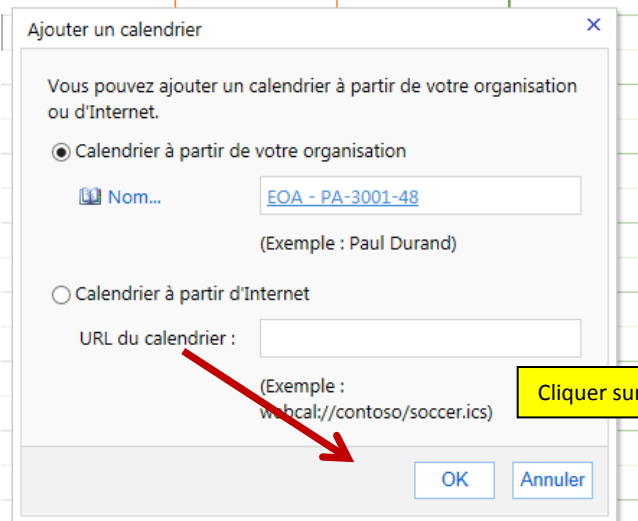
Ajouter un calendrier

×

Vous pouvez ajouter un calendrier à partir de votre organisation ou d'Internet.

Calendrier à partir de votre organisation

Nom...

EOA - PA-3001-48

(Exemple : Paul Durand)

Calendrier à partir d'Internet

URL du calendrier :

(Exemple : webcal://contoso/soccer.ics)

Cliquer sur

OK

Annuler